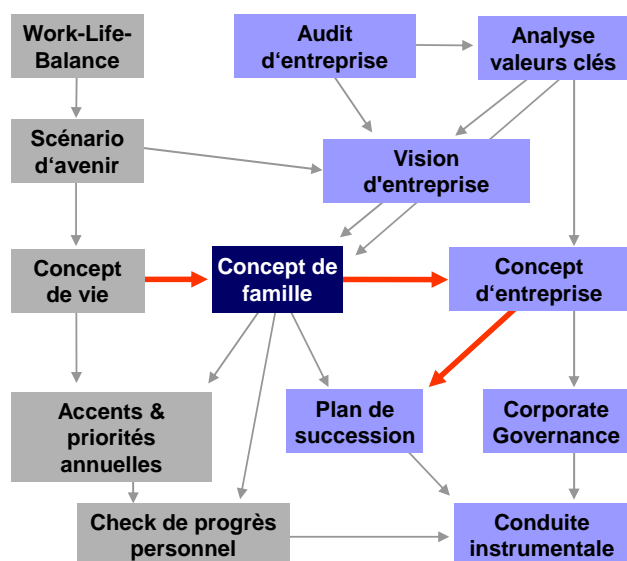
Work-Life-Balance

Audit d‘entreprise

Analyse valeurs clés

Scénario d‘avenir

Vision d'entreprise

Concept de vie

Concept de famille

Concept d‘entreprise

Accents & priorités annuelles

Plan de succession

Corporate Governance

Check de progrès personnel

Conduite instrumentale